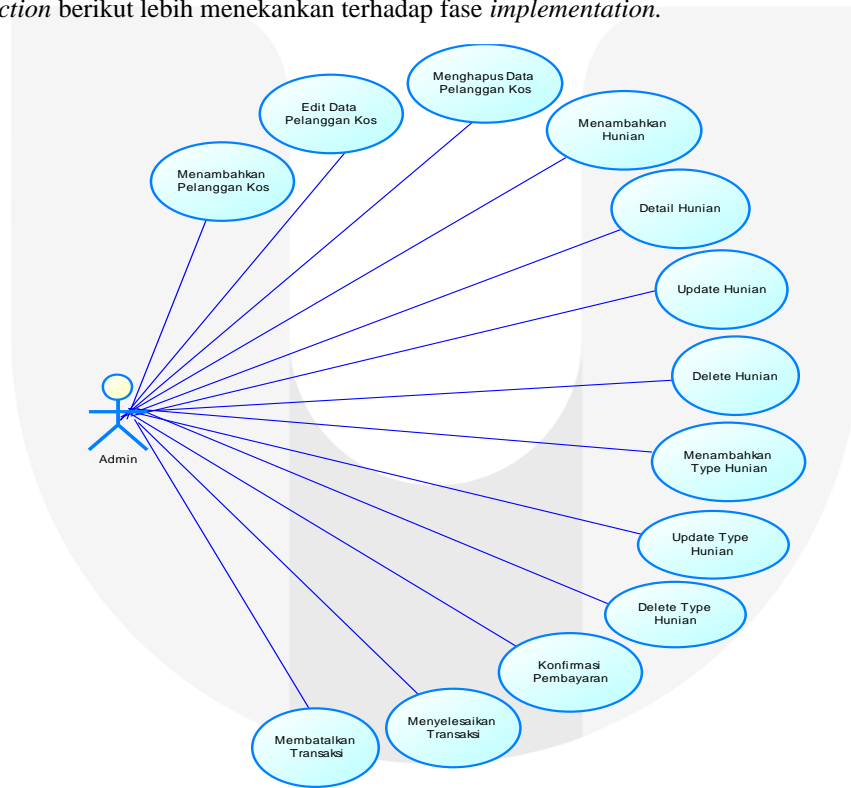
*ction* berikut lebih menekankan terhadap fase *implementation.*

Menambahkan Pelanggan Kos

Edit Data Pelanggan Kos

Menghapus Data Pelanggan Kos

Menambahkan Hunian

Detail Hunian

Update Hunian

Delete Hunian

Menambahkan Type Hunian

Update Type Hunian

Delete Type Hunian

Konfirmasi Pembayaran

Menyelesaikan Transaksi

Membatalkan Transaksi

Admin